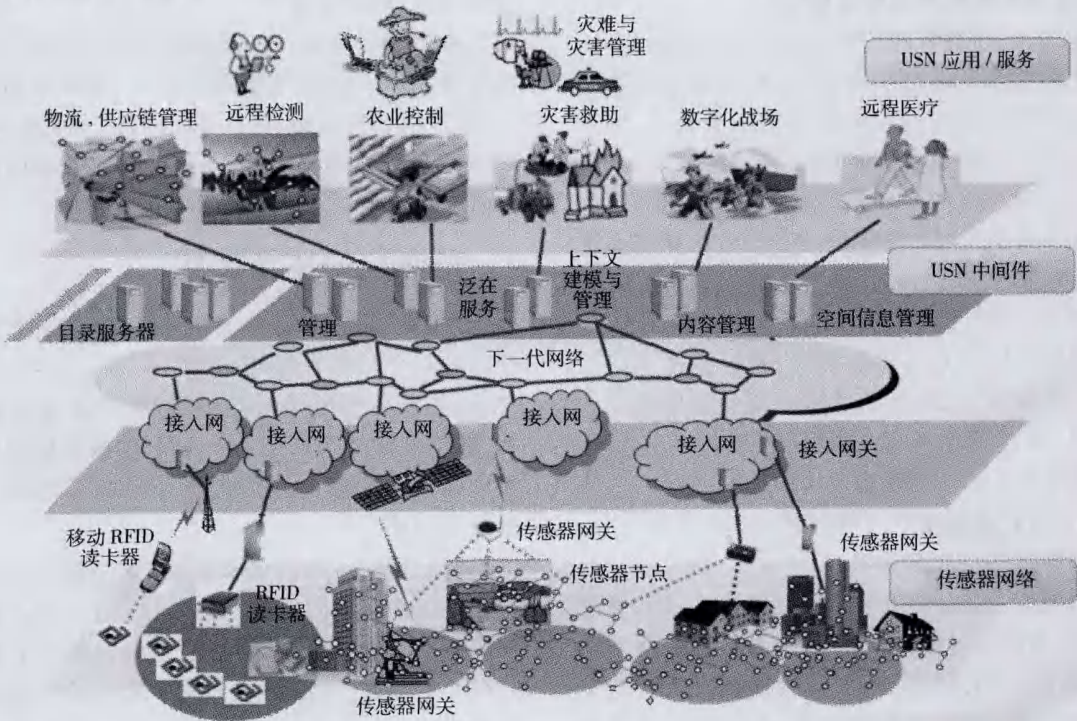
灾难与灾害管理

USN 应用 / 服务

物流，供应链管理

远程检测

农业控制

灾害救助

数字化战场

远程医疗

USN 中间件

上下文建模与管理

泛在服务

目录服务器

管理

内容管理

空间信息管理

下一代网络

接入网

接入网

接入网

接入网

接入网

接入网关

移动 RFID 读卡器

传感器网关

传感器网关

传感器节点

RFID 读卡器

传感器网络

传感器网关